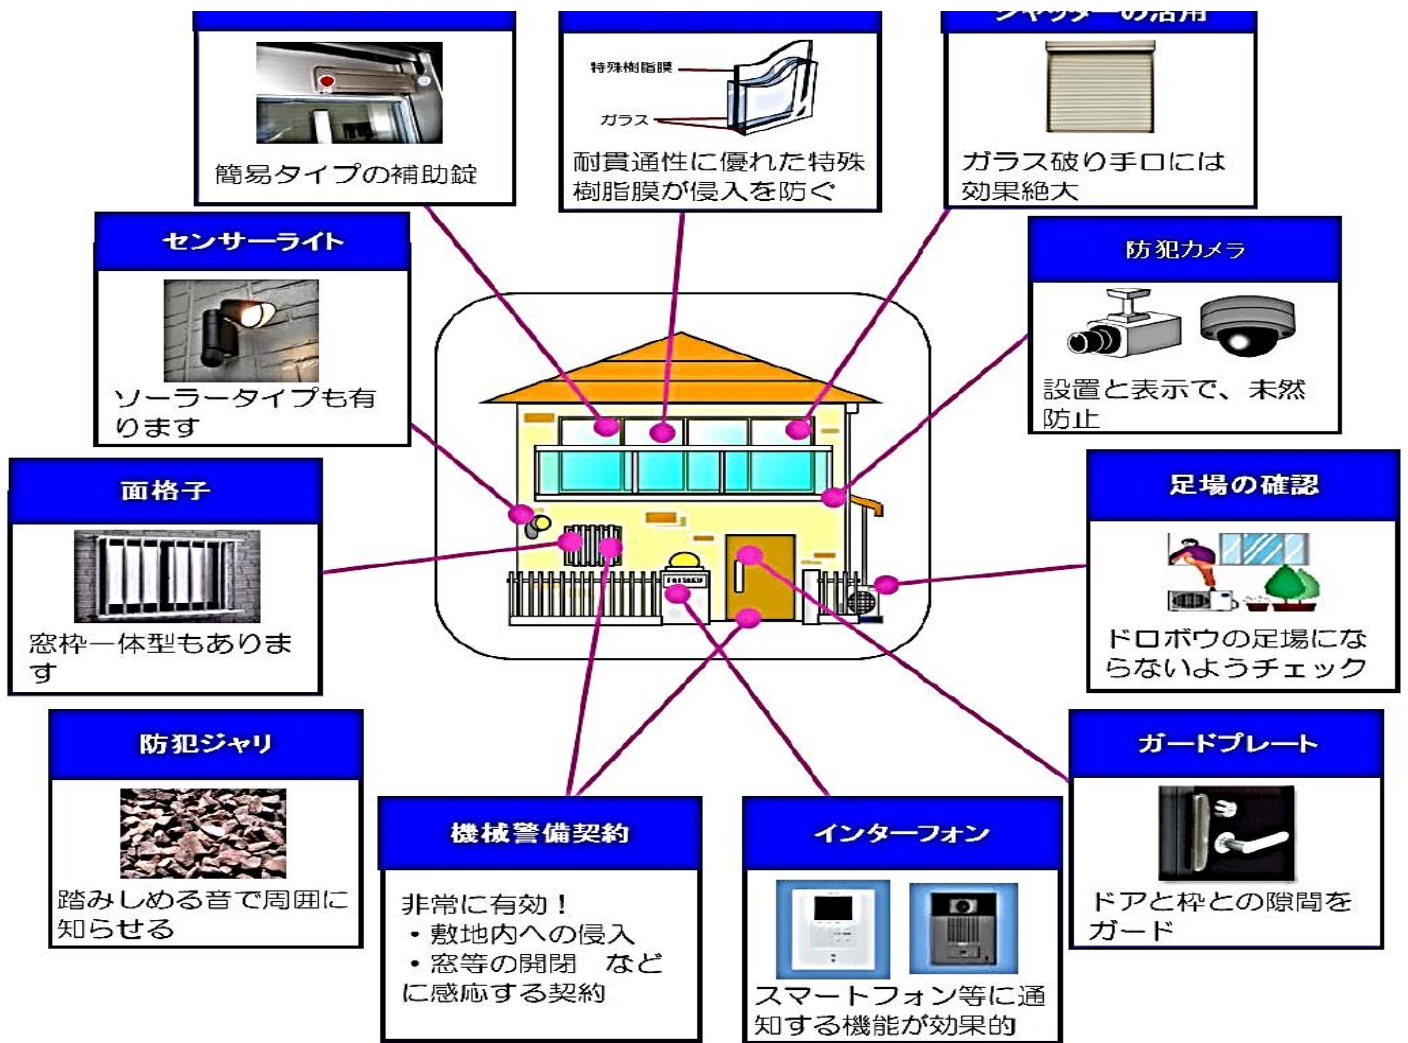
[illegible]

簡易タイプの補助錠

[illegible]

特殊樹脂膜

ガラス

耐貫通性に優れた特殊樹脂膜が侵入を防ぐ

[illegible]

ガラス破り手口には効果絶大

センサーライト

ソーラータイプも有ります

防犯カメラ

設置と表示で、未然防止

面格子

窓枠一体型もあります

足場の確認

ドロボウの足場にならないようチェック

防犯ジャリ

踏みしめる音で周囲に知らせる

機械警備契約

非常に有効！
・敷地内への侵入
・窓等の開閉　など
に感応する契約

インターフォン

スマートフォン等に通知する機能が効果的

ガードプレート

ドアと枠との隙間をガード